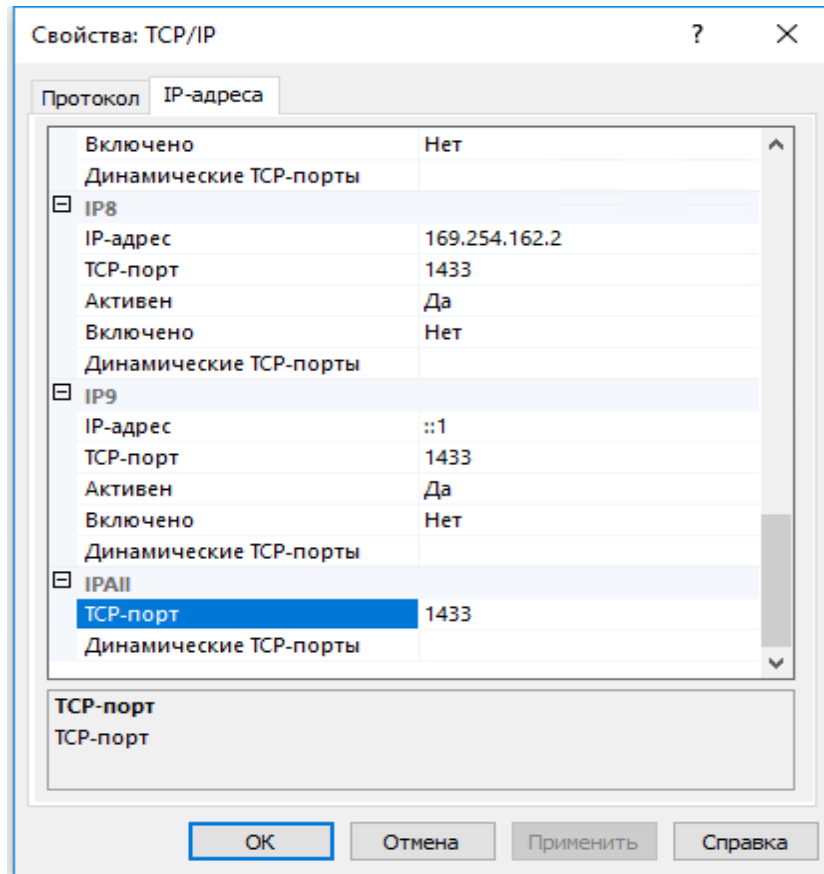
Свойства: TCP/IP ? ×

Протокол IP-адреса

| | |
|---|---|
| Включено | Нет |
| Динамические TCP-порты | |
| IP8 | |
| IP-адрес | 169.254.162.2 |
| TCP-порт | 1433 |
| Активен | Да |
| Включено | Нет |
| Динамические TCP-порты | |
| IP9 | |
| IP-адрес | ::1 |
| TCP-порт | 1433 |
| Активен | Да |
| Включено | Нет |
| Динамические TCP-порты | |
| IPAll | |
| TCP-порт | 1433 |
| Динамические TCP-порты | |

TCP-порт
TCP-порт

OK Отмена Применить Справка